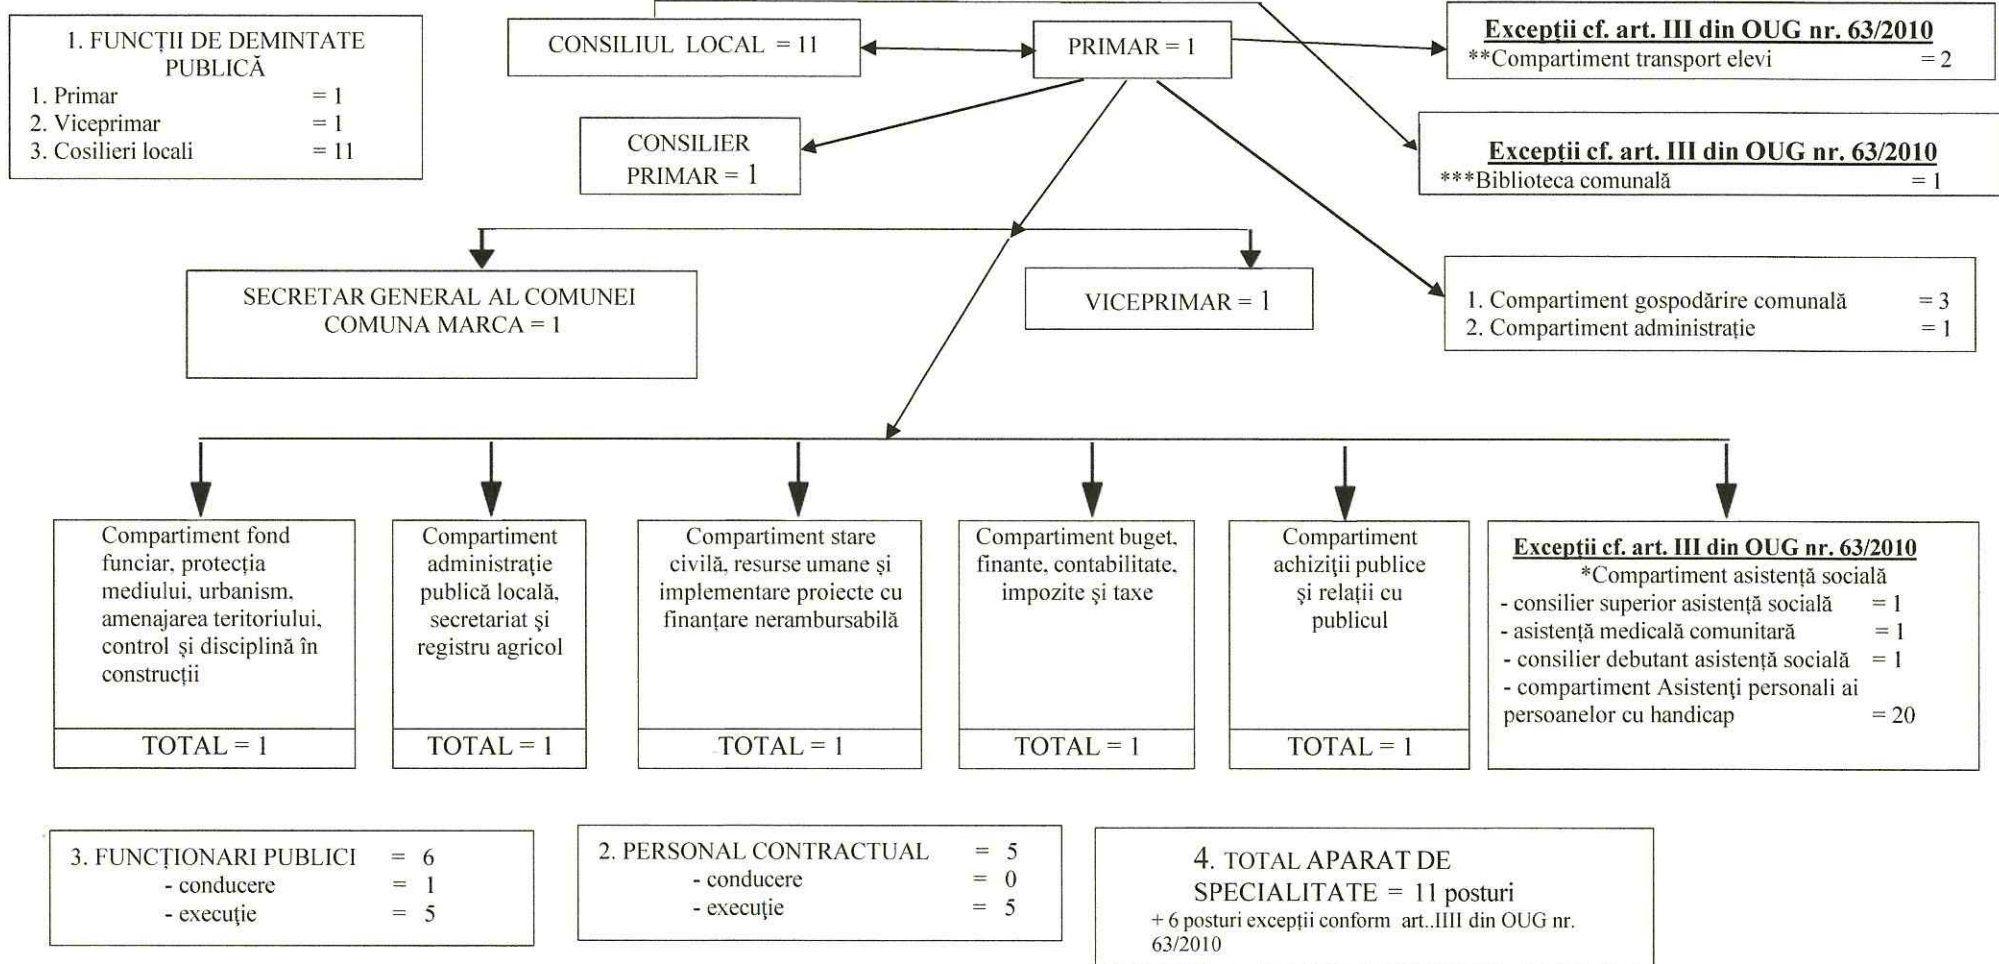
1. FUNCȚII DE DEMINTATE PUBLICĂ
1. Primar = 1
2. Viceprimar = 1
3. Cosilieri locali = 11

CONSILIUL LOCAL = 11

PRIMAR = 1

Excepții cf. art. III din OUG nr. 63/2010
**Compartiment transport elevi = 2

CONSILIER PRIMAR = 1

Excepții cf. art. III din OUG nr. 63/2010
***Biblioteca comunală = 1

SECRETAR GENERAL AL COMUNEI COMUNA MARCA = 1

VICEPRIMAR = 1

1. Compartiment gospodărire comunală = 3
2. Compartiment administrație = 1

Compartiment fond funciar, protecția mediului, urbanism, amenajarea teritoriului, control și disciplină în construcții
TOTAL = 1

Compartiment administrație publică locală, secretariat și registru agricol
TOTAL = 1

Compartiment stare civilă, resurse umane și implementare proiecte cu finanțare nerambursabilă
TOTAL = 1

Compartiment buget, finante, contabilitate, impozite și taxe
TOTAL = 1

Compartiment achiziții publice și relații cu publicul
TOTAL = 1

Excepții cf. art. III din OUG nr. 63/2010
*Compartiment asistență socială
- consilier superior asistență socială = 1
- asistență medicală comunitară = 1
- consilier debutant asistență socială = 1
- compartiment Asistenți personali ai persoanelor cu handicap = 20

3. FUNCȚIONARI PUBLICI = 6
- conducere = 1
- execuție = 5

2. PERSONAL CONTRACTUAL = 5
- conducere = 0
- execuție = 5

4. TOTAL APARAT DE SPECIALITATE = 11 posturi
+ 6 posturi excepții conform art..IIII din OUG nr. 63/2010